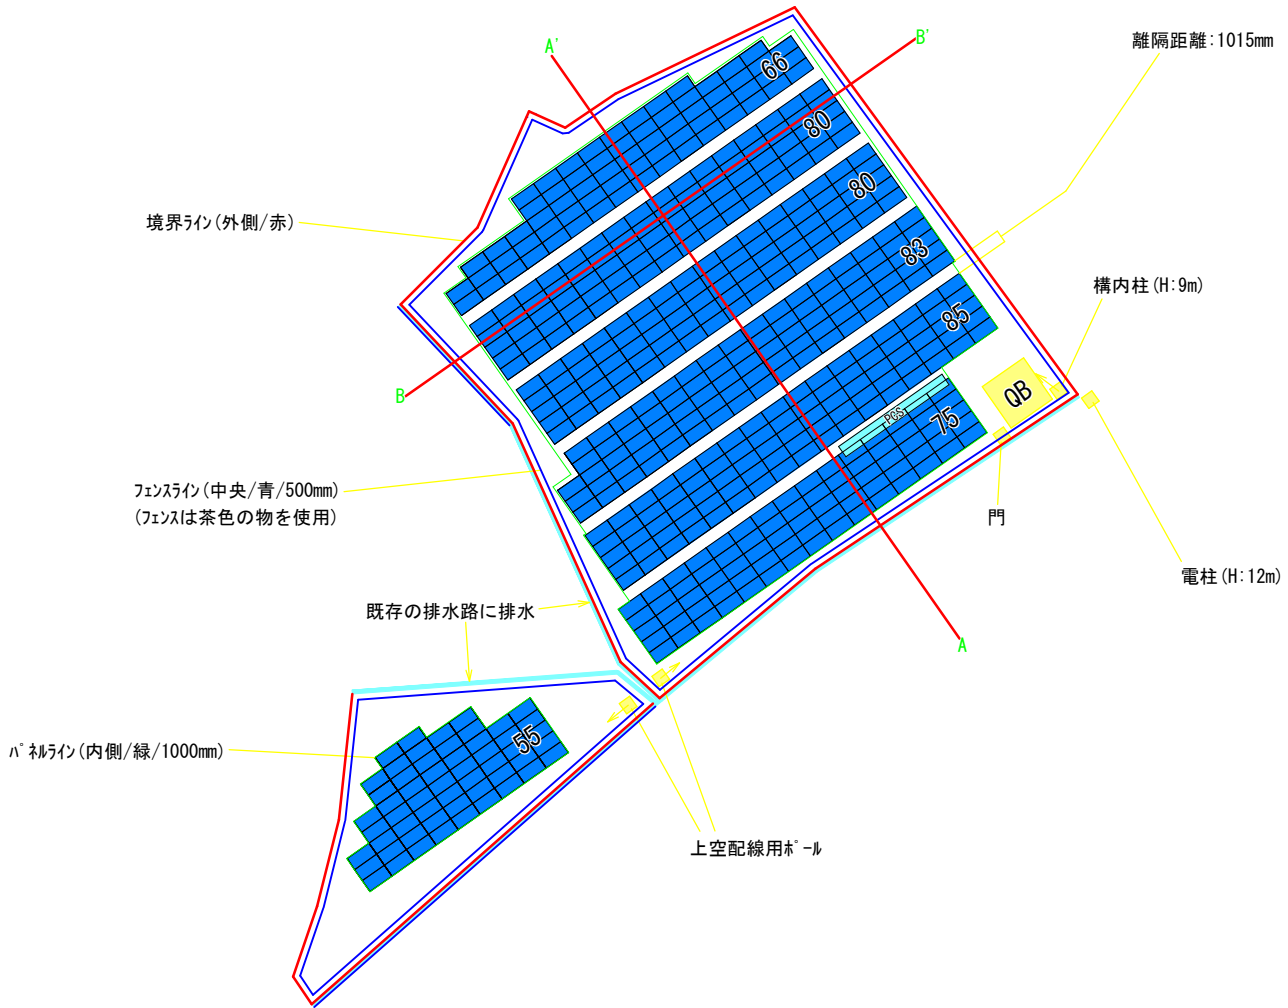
A'

B'

離隔距離:1015mm

66

80

80

83

85

境界ライン(外側/赤)

構内柱(H:9m)

QB

PCS

75

B

フェンスライン(中央/青/500mm)
(フェンスは茶色の物を使用)

門

電柱(H:12m)

既存の排水路に排水

A

55

パネルライン(内側/緑/1000mm)

上空配線用ポール